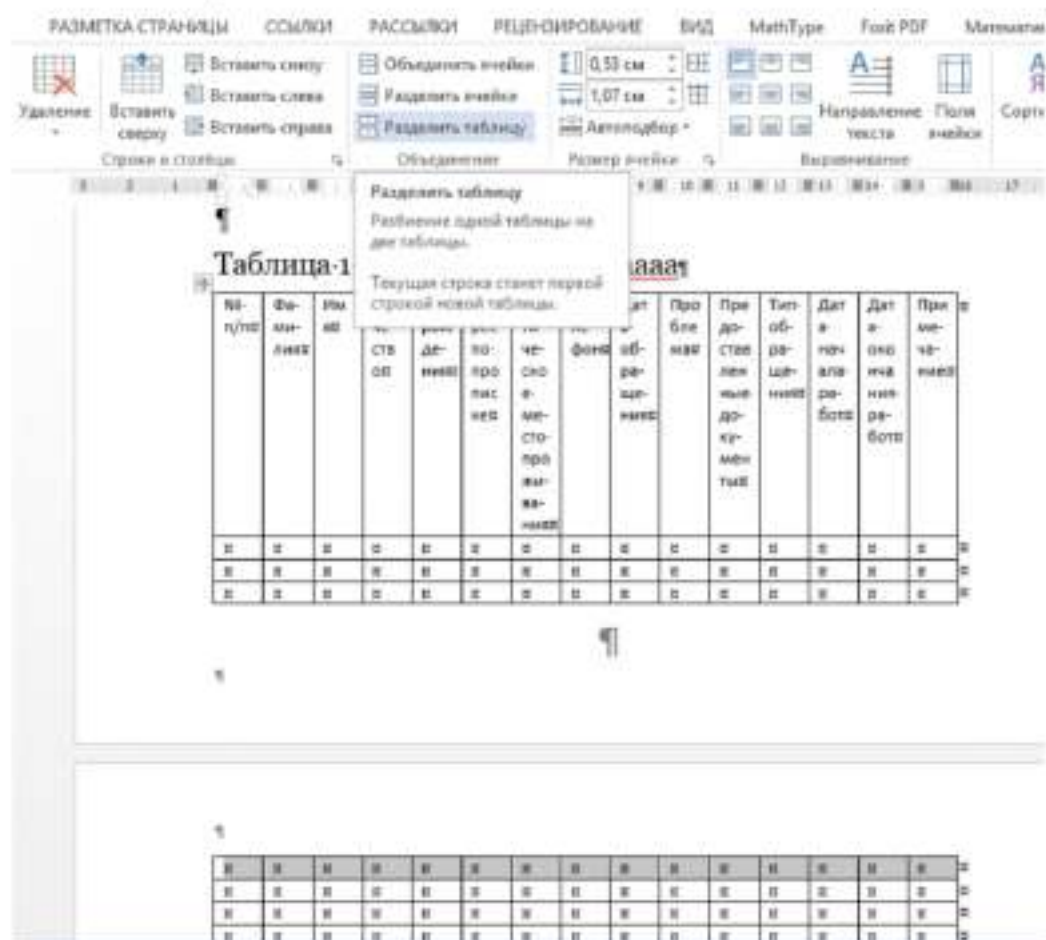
РАЗМЕТКА СТРАНИЦЫ ССЫЛКИ РАССЫЛКИ РЕЦЕНЗИРОВАНИЕ ВИД MathType Foxit PDF Математи

Удаление Вставить сверху Вставить снизу Вставить слева Вставить справа Строки и столбцы

Объединить ячейки Разделить ячейки Разделить таблицу Объединение

0,53 см 1,07 см Автоподбор Размер ячейки

Направление текста Поля ячейки Выравнивание Сорт

Разделить таблицу

Разбиение одной таблицы на две таблицы.

Текущая строка станет первой строкой новой таблицы.

¶

Таблица·1 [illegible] ааа¶

| №п/п | Фамилия | Им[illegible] | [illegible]чество | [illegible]разделение | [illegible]по прописке | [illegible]ческое местопроживание | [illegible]фон | Дата обращения | Проблема | Представленные документы | Тип обращения | Дата начала работы | Дата окончания работы | Примечание |
|---|---|---|---|---|---|---|---|---|---|---|---|---|---|---|
| ¤ | ¤ | ¤ | ¤ | ¤ | ¤ | ¤ | ¤ | ¤ | ¤ | ¤ | ¤ | ¤ | ¤ | ¤ |
| ¤ | ¤ | ¤ | ¤ | ¤ | ¤ | ¤ | ¤ | ¤ | ¤ | ¤ | ¤ | ¤ | ¤ | ¤ |
| ¤ | ¤ | ¤ | ¤ | ¤ | ¤ | ¤ | ¤ | ¤ | ¤ | ¤ | ¤ | ¤ | ¤ | ¤ |

¶

¶

¶

| ¤ | ¤ | ¤ | ¤ | ¤ | ¤ | ¤ | ¤ | ¤ | ¤ | ¤ | ¤ | ¤ | ¤ | ¤ |
|---|---|---|---|---|---|---|---|---|---|---|---|---|---|---|
| ¤ | ¤ | ¤ | ¤ | ¤ | ¤ | ¤ | ¤ | ¤ | ¤ | ¤ | ¤ | ¤ | ¤ | ¤ |
| ¤ | ¤ | ¤ | ¤ | ¤ | ¤ | ¤ | ¤ | ¤ | ¤ | ¤ | ¤ | ¤ | ¤ | ¤ |
| ¤ | ¤ | ¤ | ¤ | ¤ | ¤ | ¤ | ¤ | ¤ | ¤ | ¤ | ¤ | ¤ | ¤ | ¤ |